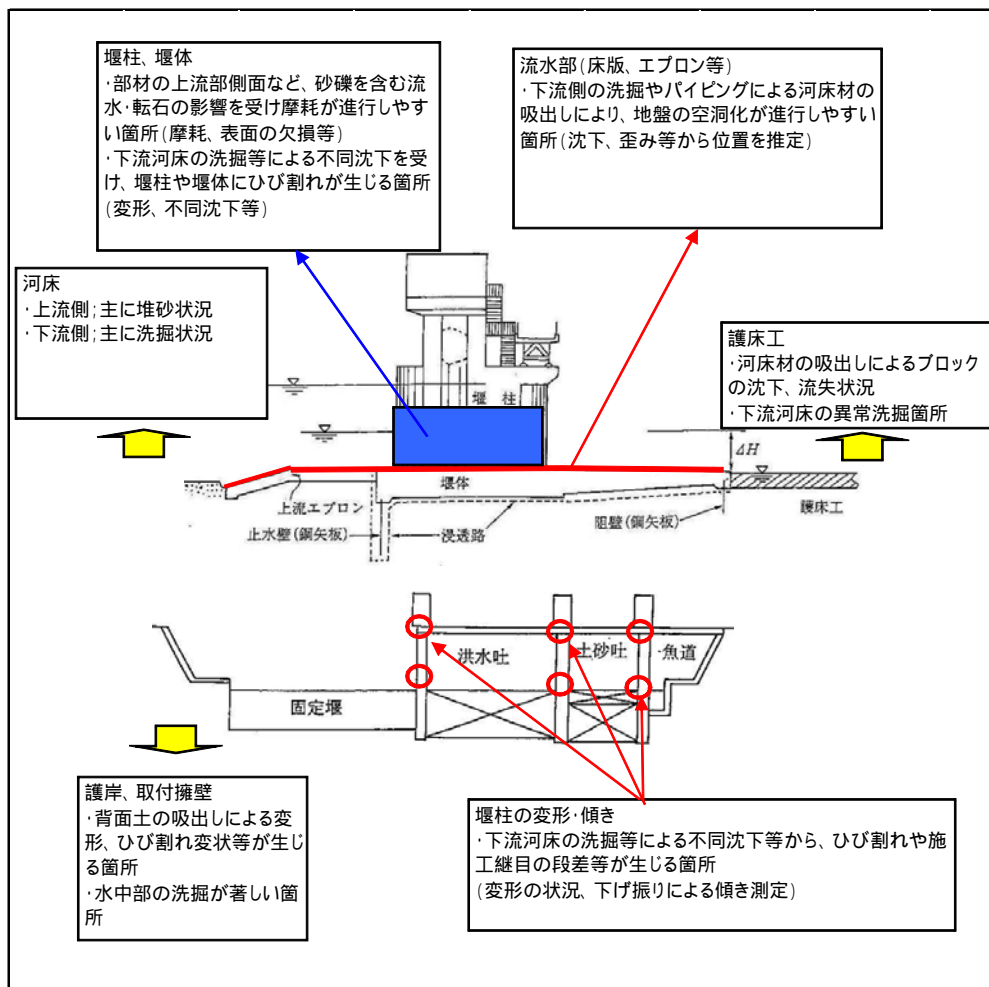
堰柱、堰体
・部材の上流部側面など、砂礫を含む流水・転石の影響を受け摩耗が進行しやすい箇所(摩耗、表面の欠損等)
・下流河床の洗掘等による不同沈下を受け、堰柱や堰体にひび割れが生じる箇所(変形、不同沈下等)

流水部(床版、エプロン等)
・下流側の洗掘やパイピングによる河床材の吸出しにより、地盤の空洞化が進行しやすい箇所(沈下、歪み等から位置を推定)

河床
・上流側;主に堆砂状況
・下流側;主に洗掘状況

護床工
・河床材の吸出しによるブロックの沈下、流失状況
・下流河床の異常洗掘箇所

堰柱

$\Delta H$

堰体

上流エプロン

止水壁(鋼矢板)

浸透路

阻壁(鋼矢板)

護床工

洪水吐

土砂吐

魚道

固定堰

護岸、取付擁壁
・背面土の吸出しによる変形、ひび割れ変状等が生じる箇所
・水中部の洗掘が著しい箇所

堰柱の変形・傾き
・下流河床の洗掘等による不同沈下等から、ひび割れや施工継目の段差等が生じる箇所
(変形の状況、下げ振りによる傾き測定)